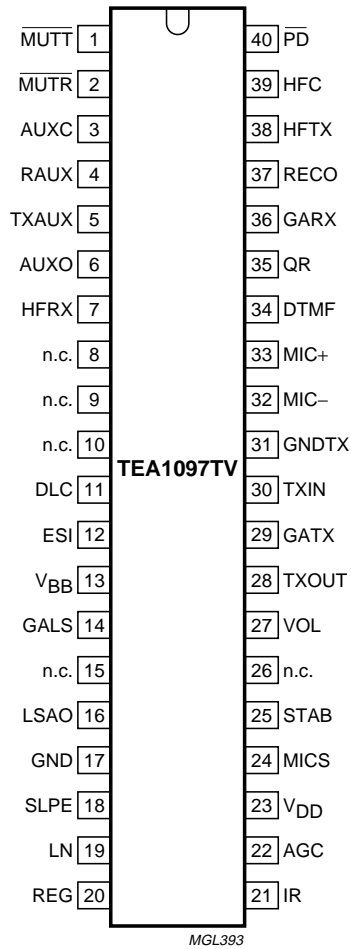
$\overline{MUTT}$ 1
$\overline{MUTR}$ 2
AUXC 3
RAUX 4
TXAUX 5
AUXO 6
HFRX 7
n.c. 8
n.c. 9
n.c. 10
DLC 11
ESI 12
$V_{BB}$ 13
GALS 14
n.c. 15
LSAO 16
GND 17
SLPE 18
LN 19
REG 20

TEA1097TV

40 $\overline{PD}$
39 HFC
38 HFTX
37 RECO
36 GARX
35 QR
34 DTMF
33 MIC+
32 MIC−
31 GNDTX
30 TXIN
29 GATX
28 TXOUT
27 VOL
26 n.c.
25 STAB
24 MICS
23 $V_{DD}$
22 AGC
21 IR

MGL393